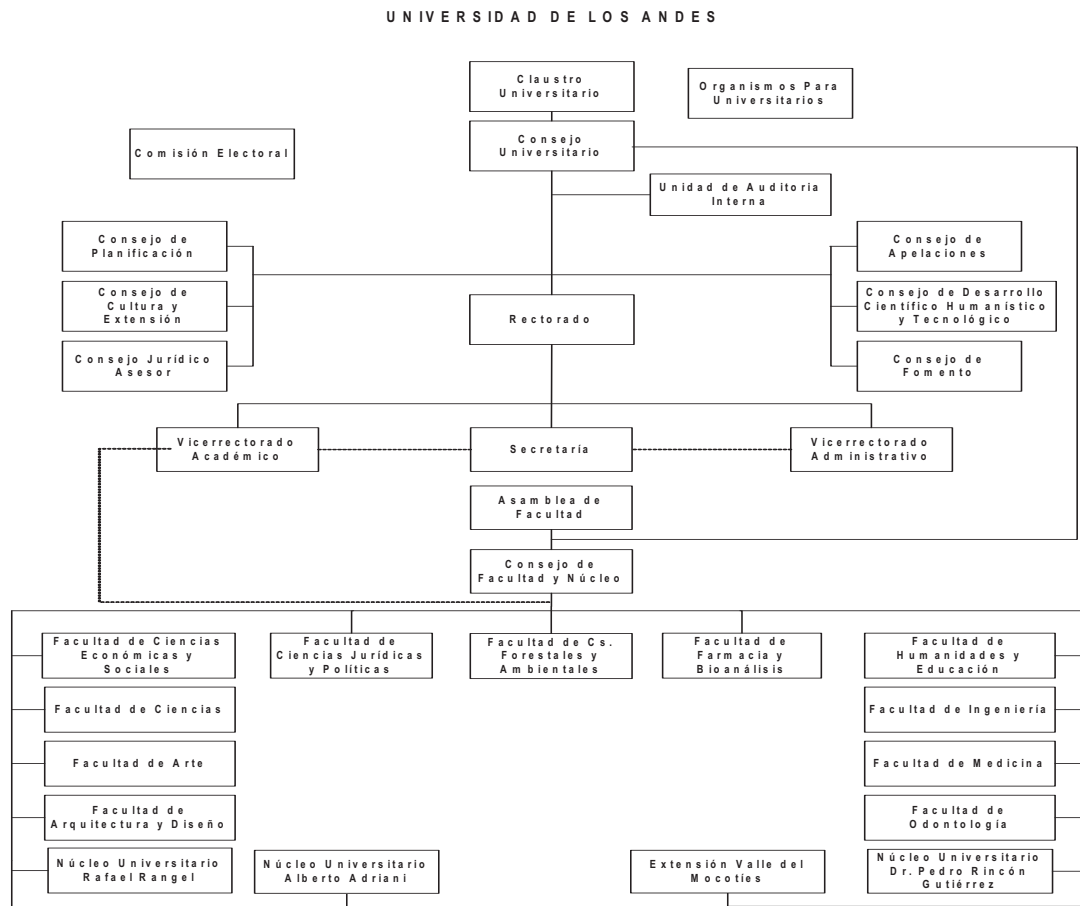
UNIVERSIDAD DE LOS ANDES

Claustro Universitario

Organismos Para Universitarios

Comisión Electoral

Consejo Universitario

Unidad de Auditoria Interna

Consejo de Planificación

Consejo de Cultura y Extensión

Consejo Jurídico Asesor

Rectorado

Consejo de Apelaciones

Consejo de Desarrollo Científico Humanístico y Tecnológico

Consejo de Fomento

Vicerrectorado Académico

Secretaría

Vicerrectorado Administrativo

Asamblea de Facultad

Consejo de Facultad y Núcleo

Facultad de Ciencias Económicas y Sociales

Facultad de Ciencias Jurídicas y Políticas

Facultad de Cs. Forestales y Ambientales

Facultad de Farmacia y Bioanálisis

Facultad de Humanidades y Educación

Facultad de Ciencias

Facultad de Ingeniería

Facultad de Arte

Facultad de Medicina

Facultad de Arquitectura y Diseño

Facultad de Odontología

Núcleo Universitario Rafael Rangel

Núcleo Universitario Alberto Adriani

Extensión Valle del Mocoties

Núcleo Universitario Dr. Pedro Rincón Gutiérrez